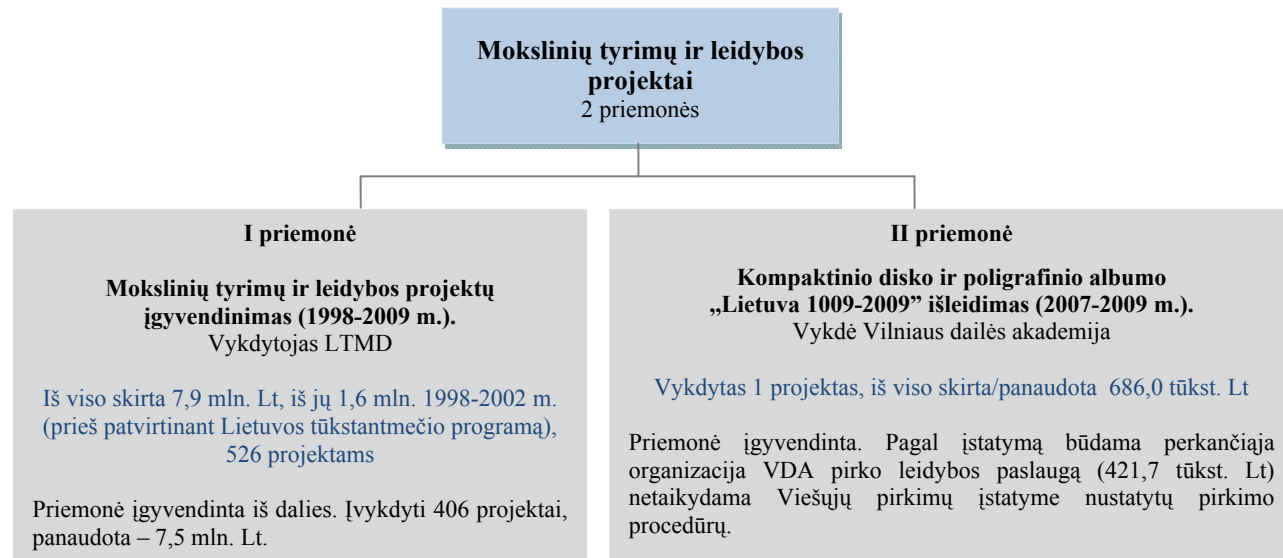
**Mokslinių tyrimų ir leidybos projektai**
2 priemonės

**I priemonė**

**Mokslinių tyrimų ir leidybos projektų įgyvendinimas (1998-2009 m.).**
Vykdytojas LTMD

Iš viso skirta 7,9 mln. Lt, iš jų 1,6 mln. 1998-2002 m. (prieš patvirtinant Lietuvos tūkstantmečio programą), 526 projektams

Priemonė įgyvendinta iš dalies. Įvykdyti 406 projektai, panaudota – 7,5 mln. Lt.

**II priemonė**

**Kompaktinio disko ir poligrafinio albumo „Lietuva 1009-2009" išleidimas (2007-2009 m.).**
Vykdė Vilniaus dailės akademija

Vykdytas 1 projektas, iš viso skirta/panaudota 686,0 tūkst. Lt

Priemonė įgyvendinta. Pagal įstatymą būdama perkančiąja organizacija VDA pirko leidybos paslaugą (421,7 tūkst. Lt) netaikydama Viešųjų pirkimų įstatyme nustatytų pirkimo procedūrų.